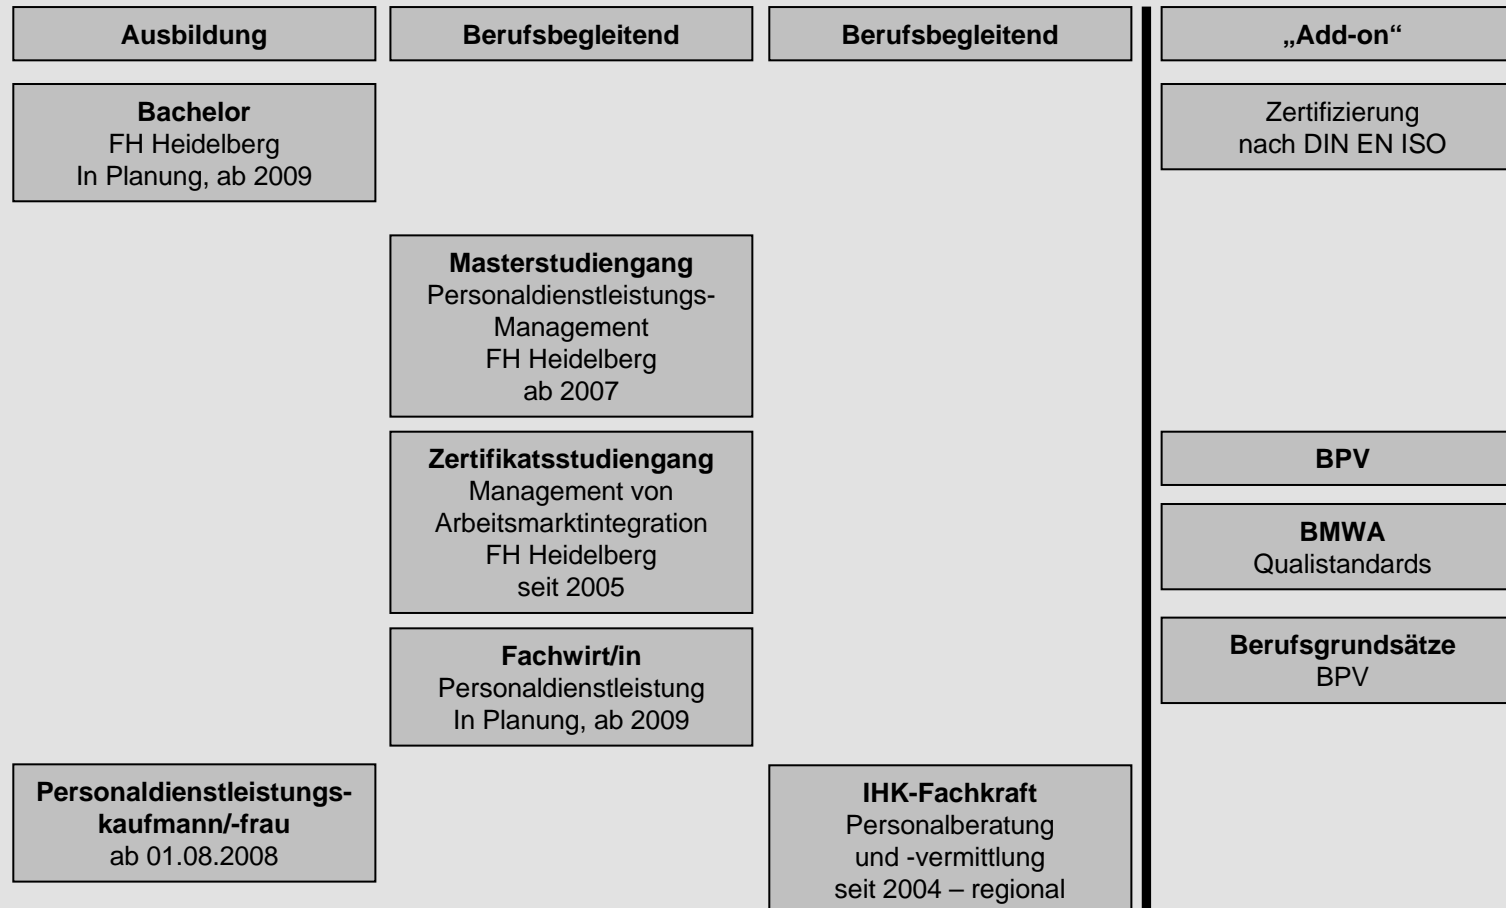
Ausbildung

Berufsbegleitend

Berufsbegleitend

„Add-on“

Bachelor
FH Heidelberg
In Planung, ab 2009

Zertifizierung
nach DIN EN ISO

Masterstudiengang
Personaldienstleistungs-Management
FH Heidelberg
ab 2007

Zertifikatsstudiengang
Management von Arbeitsmarktintegration
FH Heidelberg
seit 2005

BPV

BMWA
Qualistandards

Fachwirt/in
Personaldienstleistung
In Planung, ab 2009

Berufsgrundsätze
BPV

Personaldienstleistungskaufmann/-frau
ab 01.08.2008

IHK-Fachkraft
Personalberatung
und -vermittlung
seit 2004 – regional